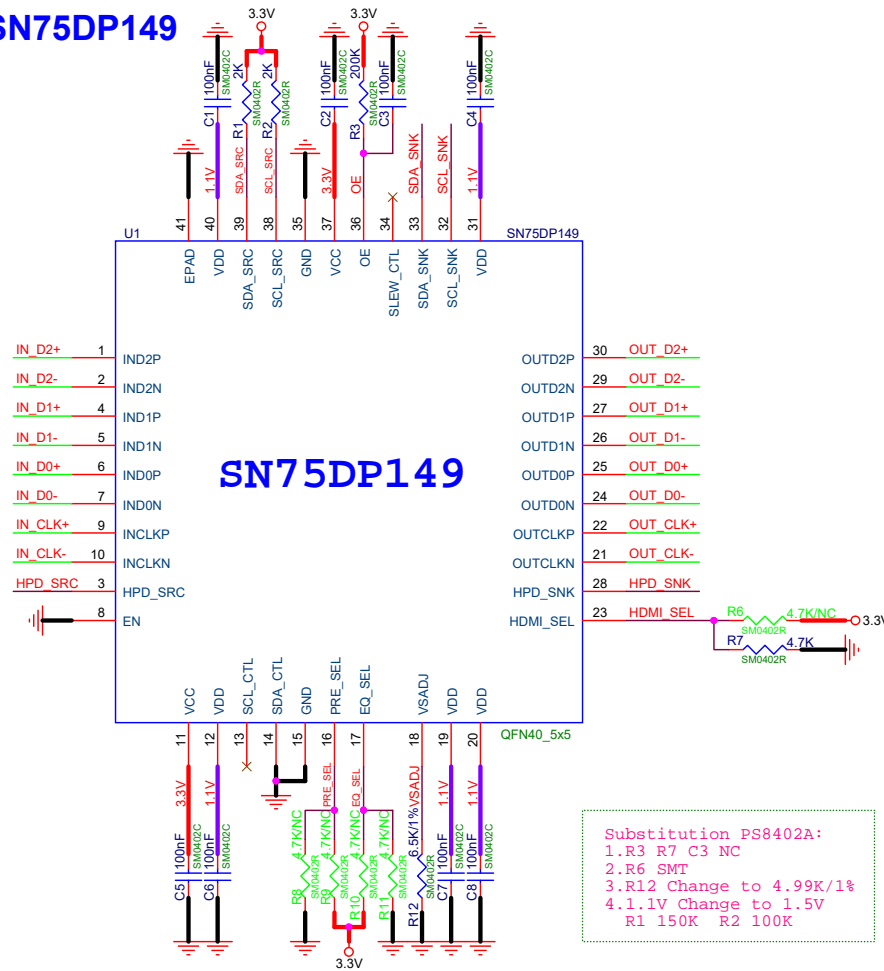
SN75DP149

3.3V 3.3V

C1 100nF SM0402C
R1 2K SM0402R
R2 2K SM0402R
C2 100nF SM0402C
R3 200K SM0402R
C3 100nF SM0402C
C4 100nF SM0402C

1.1V SDA_SRC SCL_SRC 3.3V OE SDA_SNK SCL_SNK 1.1V

41 40 39 38 35 37 36 34 33 32 31

U1 SN75DP149

EPAD VDD SDA_SRC SCL_SRC GND VCC OE SLEW_CTL SDA_SNK SCL_SNK VDD

| IN_D2+ | 1 | IND2P | OUTD2P | 30 | OUT_D2+ |
|---|---|---|---|---|---|
| IN_D2- | 2 | IND2N | OUTD2N | 29 | OUT_D2- |
| IN_D1+ | 4 | IND1P | OUTD1P | 27 | OUT_D1+ |
| IN_D1- | 5 | IND1N | OUTD1N | 26 | OUT_D1- |
| IN_D0+ | 6 | IND0P | OUTD0P | 25 | OUT_D0+ |
| IN_D0- | 7 | IND0N | OUTD0N | 24 | OUT_D0- |
| IN_CLK+ | 9 | INCLKP | OUTCLKP | 22 | OUT_CLK+ |
| IN_CLK- | 10 | INCLKN | OUTCLKN | 21 | OUT_CLK- |
| HPD_SRC | 3 | HPD_SRC | HPD_SNK | 28 | HPD_SNK |
| | 8 | EN | HDMI_SEL | 23 | HDMI_SEL |

SN75DP149

R6 SM0402R 4.7K/NC 3.3V
R7 SM0402R 4.7K

VCC VDD SCL_CTL SDA_CTL GND PRE_SEL EQ_SEL VSADJ VDD VDD

QFN40_5x5

11 12 13 14 15 16 17 18 19 20

3.3V 1.1V PRE_SEL EQ_SEL VSADJ 1.1V 1.1V

C5 100nF SM0402C
C6 100nF SM0402C
R8 4.7K/NC SM0402R
R9 4.7K/NC SM0402R
R10 4.7K/NC SM0402R
R11 4.7K/NC SM0402R
R12 6.5K/1% SM0402R
C7 100nF SM0402C
C8 100nF SM0402C

3.3V

Substitution PS8402A:
1.R3 R7 C3 NC
2.R6 SMT
3.R12 Change to 4.99K/1%
4.1.1V Change to 1.5V
R1 150K R2 100K